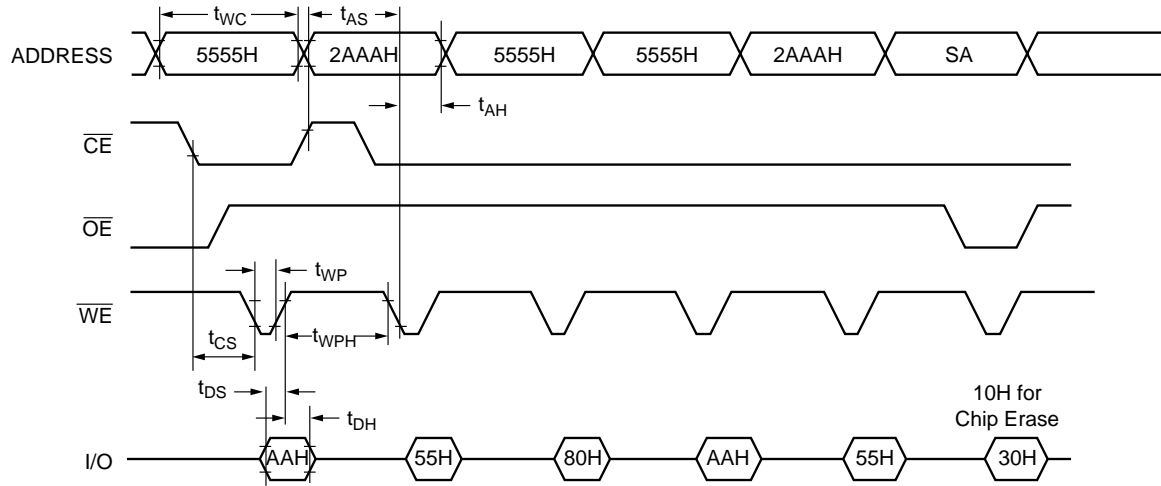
$t_{WC}$

$t_{AS}$

ADDRESS

5555H

2AAAH

5555H

5555H

2AAAH

SA

$t_{AH}$

$\overline{CE}$

$\overline{OE}$

$t_{WP}$

$\overline{WE}$

$t_{CS}$

$t_{WPH}$

$t_{DS}$

$t_{DH}$

10H for Chip Erase

I/O

AAH

55H

80H

AAH

55H

30H